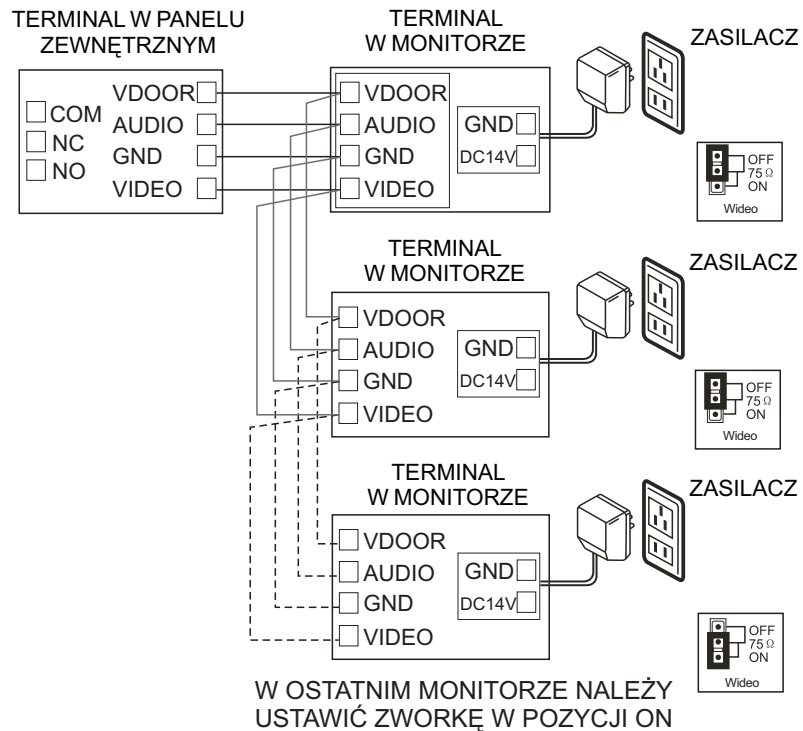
TERMINAL W PANELU ZEWNĘTRZNYM

COM
NC
NO

VDOOR
AUDIO
GND
VIDEO

TERMINAL W MONITORZE

VDOOR
AUDIO
GND
VIDEO

GND
DC14V

ZASILACZ

OFF
75 Ω
ON
Wideo

TERMINAL W MONITORZE

VDOOR
AUDIO
GND
VIDEO

GND
DC14V

ZASILACZ

OFF
75 Ω
ON
Wideo

TERMINAL W MONITORZE

VDOOR
AUDIO
GND
VIDEO

GND
DC14V

ZASILACZ

OFF
75 Ω
ON
Wideo

W OSTATNIM MONITORZE NALEŻY USTAWIĆ ZWORKĘ W POZYCJI ON